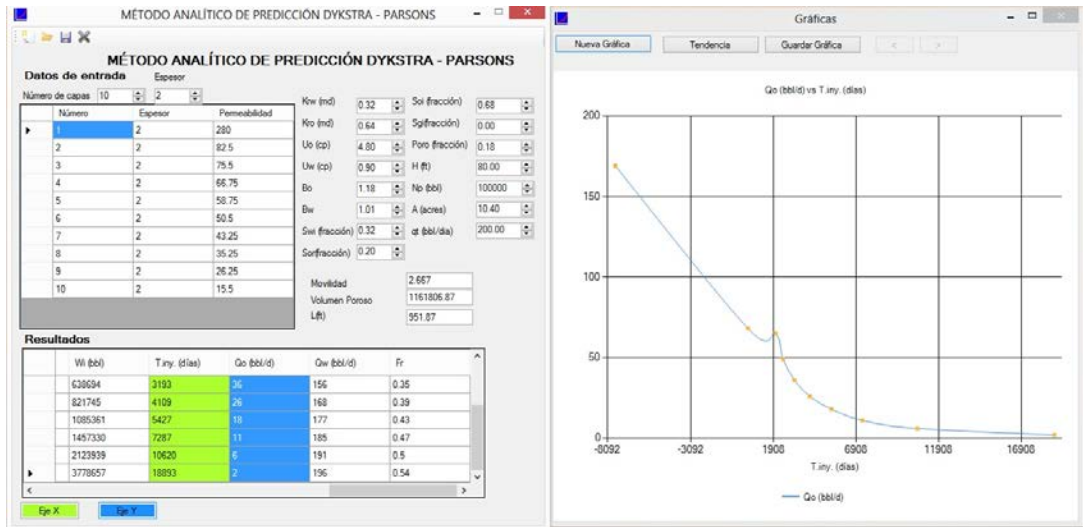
MÉTODO ANALÍTICO DE PREDICCIÓN DYKSTRA - PARSONS

MÉTODO ANALÍTICO DE PREDICCIÓN DYKSTRA - PARSONS

Datos de entrada

Espesor

Número de capas 10 2

| | Número | Espesor | Permeabilidad |
|---|---|---|---|
| ▸ | 1 | 2 | 280 |
| | 2 | 2 | 82.5 |
| | 3 | 2 | 75.5 |
| | 4 | 2 | 66.75 |
| | 5 | 2 | 58.75 |
| | 6 | 2 | 50.5 |
| | 7 | 2 | 43.25 |
| | 8 | 2 | 35.25 |
| | 9 | 2 | 26.25 |
| | 10 | 2 | 15.5 |

Krw (md) 0.32
Kro (md) 0.64
Uo (cp) 4.80
Uw (cp) 0.90
Bo 1.18
Bw 1.01
Swi (fracción) 0.32
Sor(fracción) 0.20

Soi (fracción) 0.68
Sgi(fracción) 0.00
Poro (fracción) 0.18
H (ft) 80.00
Np (bbl) 100000
A (acres) 10.40
qt (bbl/dia) 200.00

Movilidad 2.667
Volumen Poroso 1161806.87
L(ft) 951.87

Resultados

| | Wi (bbl) | T.iny. (días) | Qo (bbl/d) | Qw (bbl/d) | Fr |
|---|---|---|---|---|---|
| | 638694 | 3193 | 36 | 156 | 0.35 |
| | 821745 | 4109 | 26 | 168 | 0.39 |
| | 1085361 | 5427 | 18 | 177 | 0.43 |
| | 1457330 | 7287 | 11 | 185 | 0.47 |
| | 2123939 | 10620 | 6 | 191 | 0.5 |
| ▸ | 3778657 | 18893 | 2 | 196 | 0.54 |

Eje X
Eje Y

Gráficas

Nueva Gráfica
Tendencia
Guardar Gráfica

Qo (bbl/d) vs T.iny. (días)

200
150
100
50
0
-8092
-3092
1908
6908
11908
16908
T.iny. (días)

Qo (bbl/d)